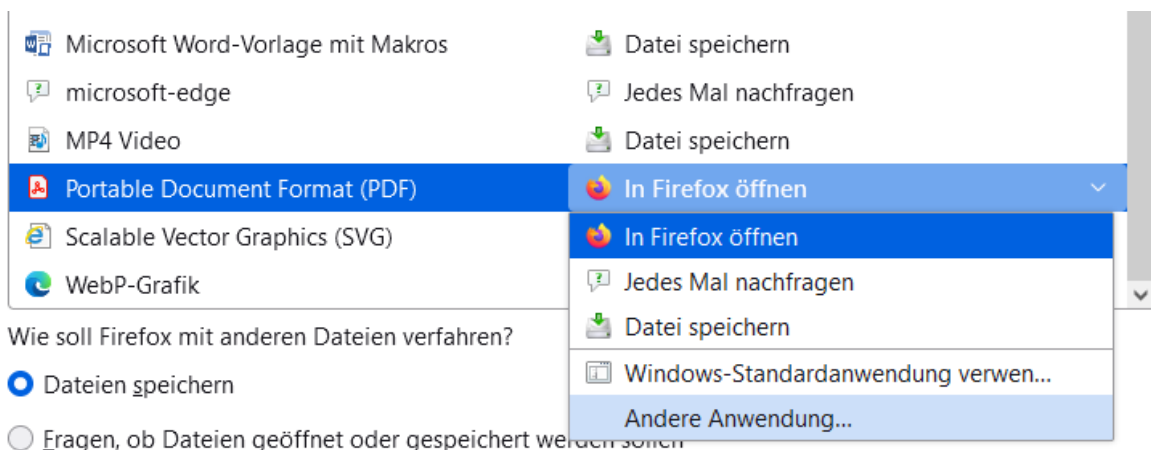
| | |
|---|---|
| Microsoft Word-Vorlage mit Makros | Datei speichern |
| microsoft-edge | Jedes Mal nachfragen |
| MP4 Video | Datei speichern |
| Portable Document Format (PDF) | In Firefox öffnen |
| Scalable Vector Graphics (SVG) | |
| WebP-Grafik | |

In Firefox öffnen
Jedes Mal nachfragen
Datei speichern
Windows-Standardanwendung verwen...
Andere Anwendung...

Wie soll Firefox mit anderen Dateien verfahren?

Dateien speichern

Fragen, ob Dateien geöffnet oder gespeichert werden sollen